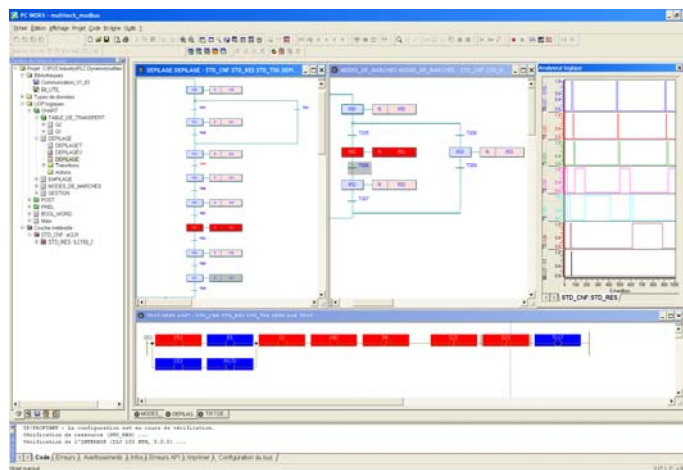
PC WORX - multitech_modbus

Fichier Édition Affichage Projet Code Fenêtre Outils ?

DEPLACE DEPLACE - STD_CNF STD_RES STD_TSK DEPL

MODES_DE_MARCHES MODES_DE_MARCHES - STD_CNF STD_R

Analyseur logique

STD_CNF STD_RES

Projet
Bibliothèques
Communication
BIL_UTIL
Types de données
UOP logiques
CHART
TABLE_DE_TRANSFERT
DEPLACE
DEPLACET
DEPLACEV
DEPLACE
Transitions
Actions
EMPILAGE
MODES_DE_MARCHES
GESTION
POST
PREL
BOOL_WORD
Main
Couche matérielle
STD_CNF
STD_RES

MODES
DEPLAC
TRTOE

Code
Erreurs
Avertissements
Infos
Erreurs API
Imprimer
Configuration du bus

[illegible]